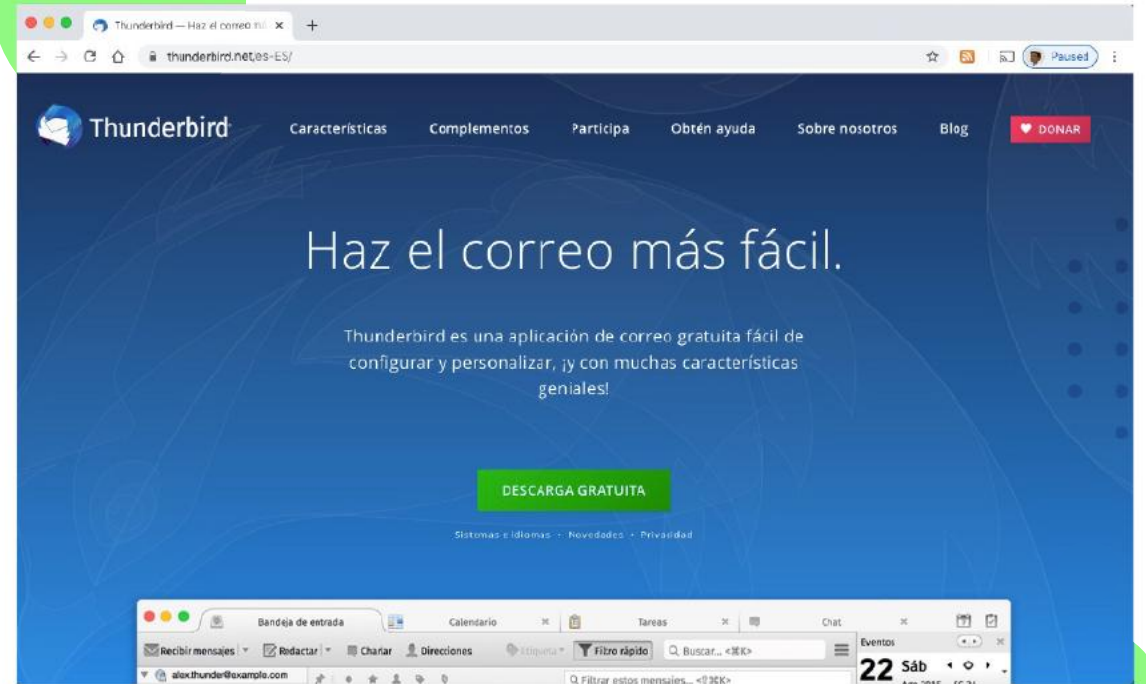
Thunderbird — Haz el correo más

thunderbird.net/es-ES/

Paused

Thunderbird

Características Complementos Participa Obtén ayuda Sobre nosotros Blog DONAR

Haz el correo más fácil.

Thunderbird es una aplicación de correo gratuita fácil de configurar y personalizar, ¡y con muchas características geniales!

DESCARGA GRATUITA

Sistemas e idiomas • Novedades • Privacidad

Bandeja de entrada

Calendario

Tareas

Chat

Recibir mensajes Redactar Chatear Direcciones Etiqueta Filtro rápido Buscar... <⌘K>

Eventos

22 Sáb

alex.thunder@example.com

Filtrar estos mensajes... <⇧⌘K>